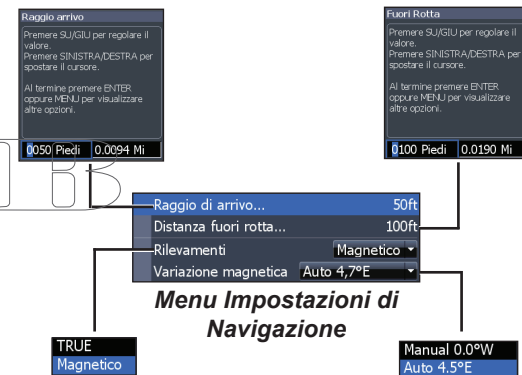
Raggio arrivo
Premere SU/GIU per regolare il valore.
Premere SINISTRA/DESTRA per spostare il cursore.

Al termine premere ENTER oppure MENU per visualizzare altre opzioni.

0050 Piedi 0.0094 Mi

Fuori Rotta
Premere SU/GIU per regolare il valore.
Premere SINISTRA/DESTRA per spostare il cursore.

Al termine premere ENTER oppure MENU per visualizzare altre opzioni.

0100 Piedi 0.0190 Mi

Raggio di arrivo... 50ft
Distanza fuori rotta... 100ft
Rilevamenti Magnetico
Variazione magnetica Auto 4,7°E

Menu Impostazioni di Navigazione

TRUE
Magnetico

Manual 0.0°W
Auto 4.5°E